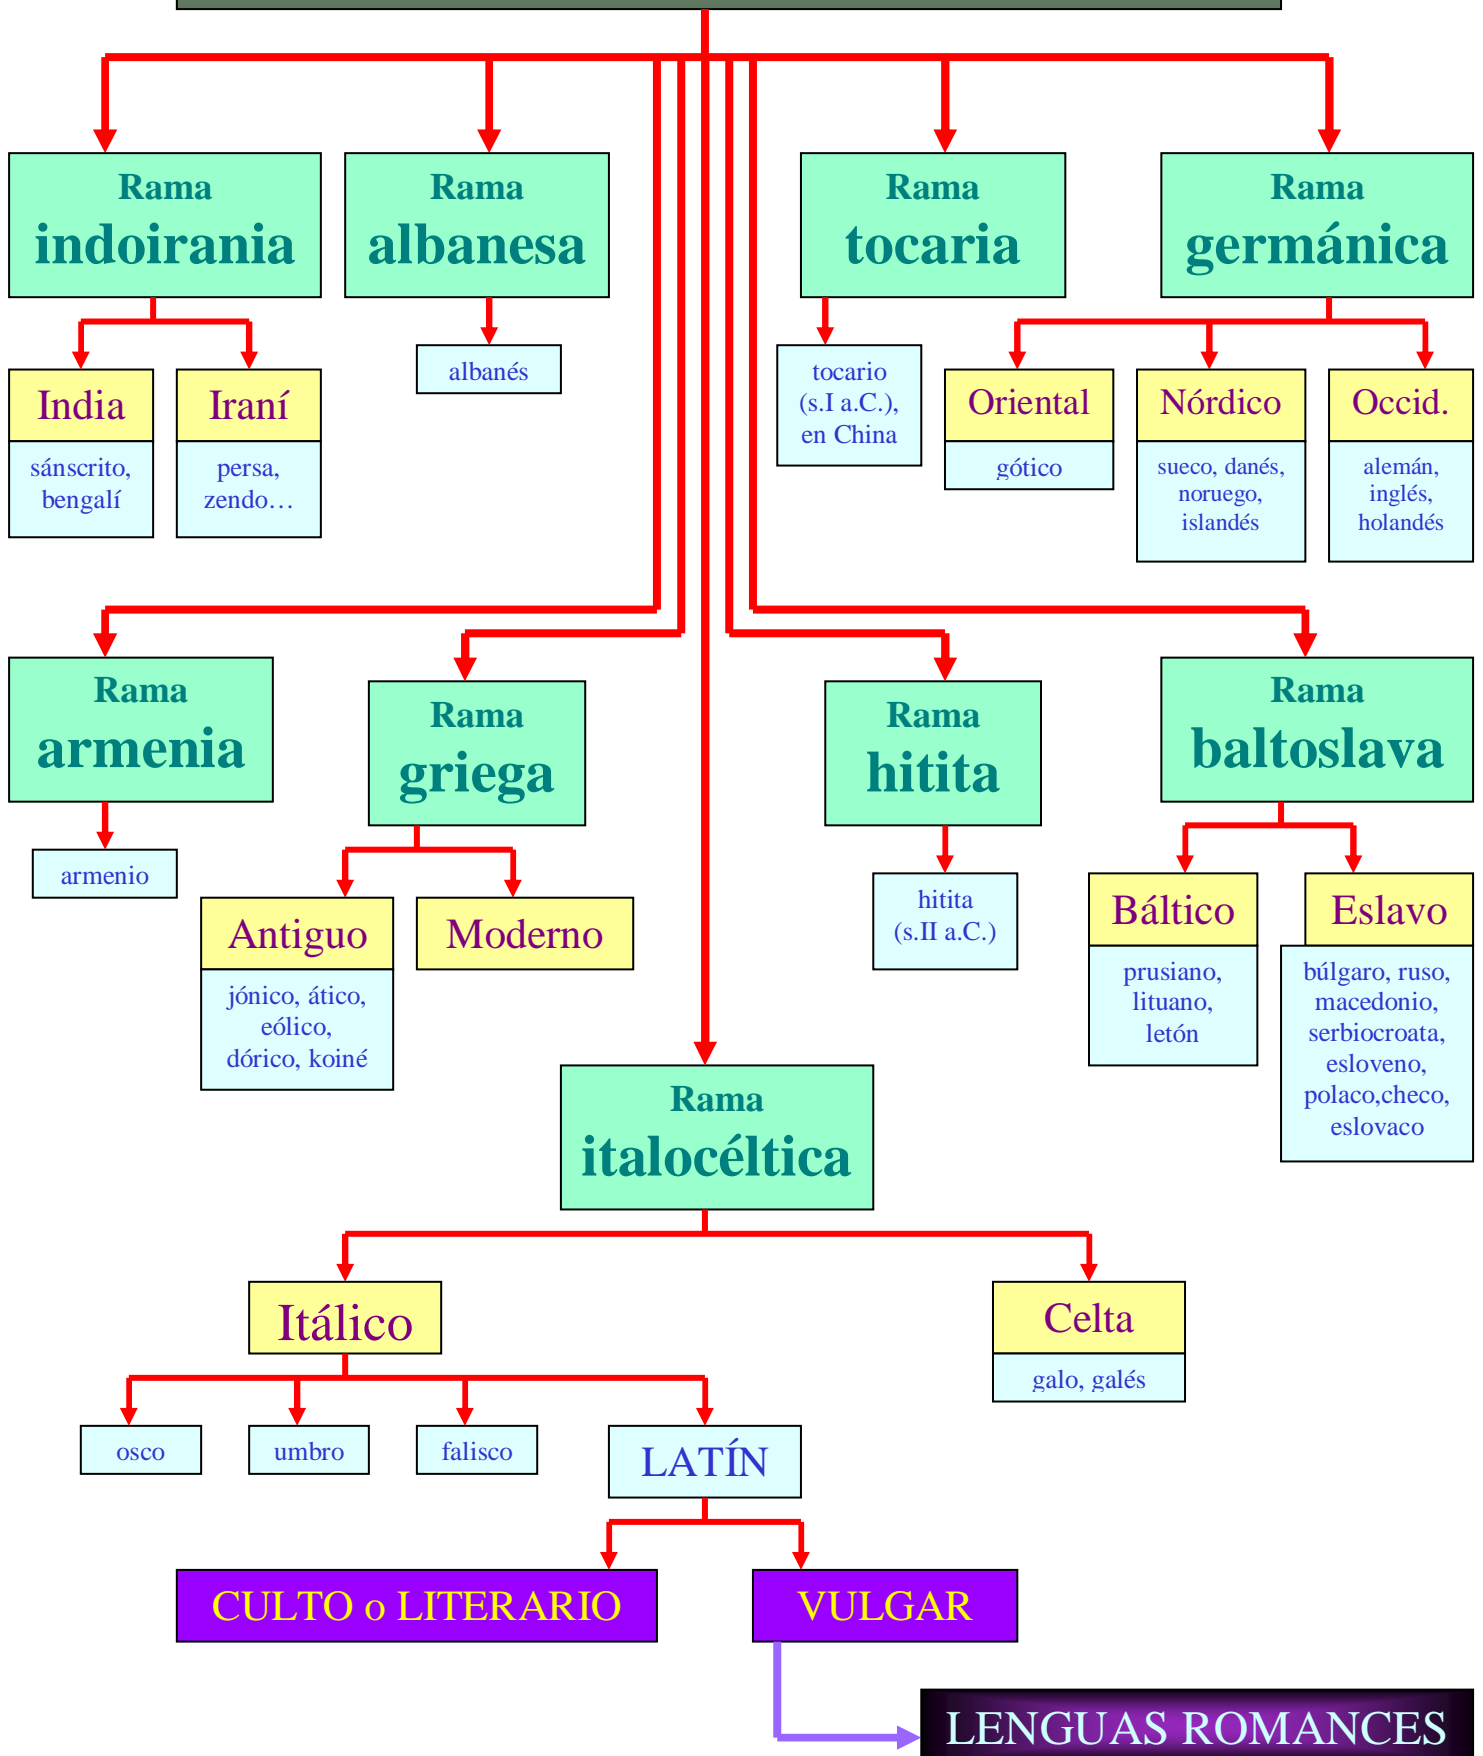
Rama
indoirania

Rama
albanesa

Rama
tocaria

Rama
germánica

India
sánscrito, bengalí

Iraní
persa, zendo…

albanés

tocario (s.I a.C.), en China

Oriental
gótico

Nórdico
sueco, danés, noruego, islandés

Occid.
alemán, inglés, holandés

Rama
armenia

armenio

Rama
griega

Antiguo
jónico, ático, eólico, dórico, koiné

Moderno

Rama
hitita

hitita (s.II a.C.)

Rama
baltoslava

Báltico
prusiano, lituano, letón

Eslavo
búlgaro, ruso, macedonio, serbiocroata, esloveno, polaco,checo, eslovaco

Rama
italocéltica

Itálico

Celta
galo, galés

osco

umbro

falisco

LATÍN

CULTO o LITERARIO

VULGAR

LENGUAS ROMANCES